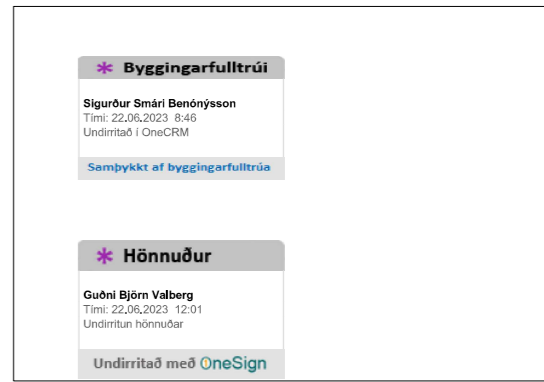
✱ Byggingarfulltrúi

Sigurður Smári Benónýsson
Tími: 22.06.2023 8:46
Undirritað í OneCRM

Samþykkt af byggingarfulltrúa

✱ Hönnuður

Guðni Björn Valberg
Tími: 22.06.2023 12:01
Undirritun hönnuðar

Undirritað með OneSign